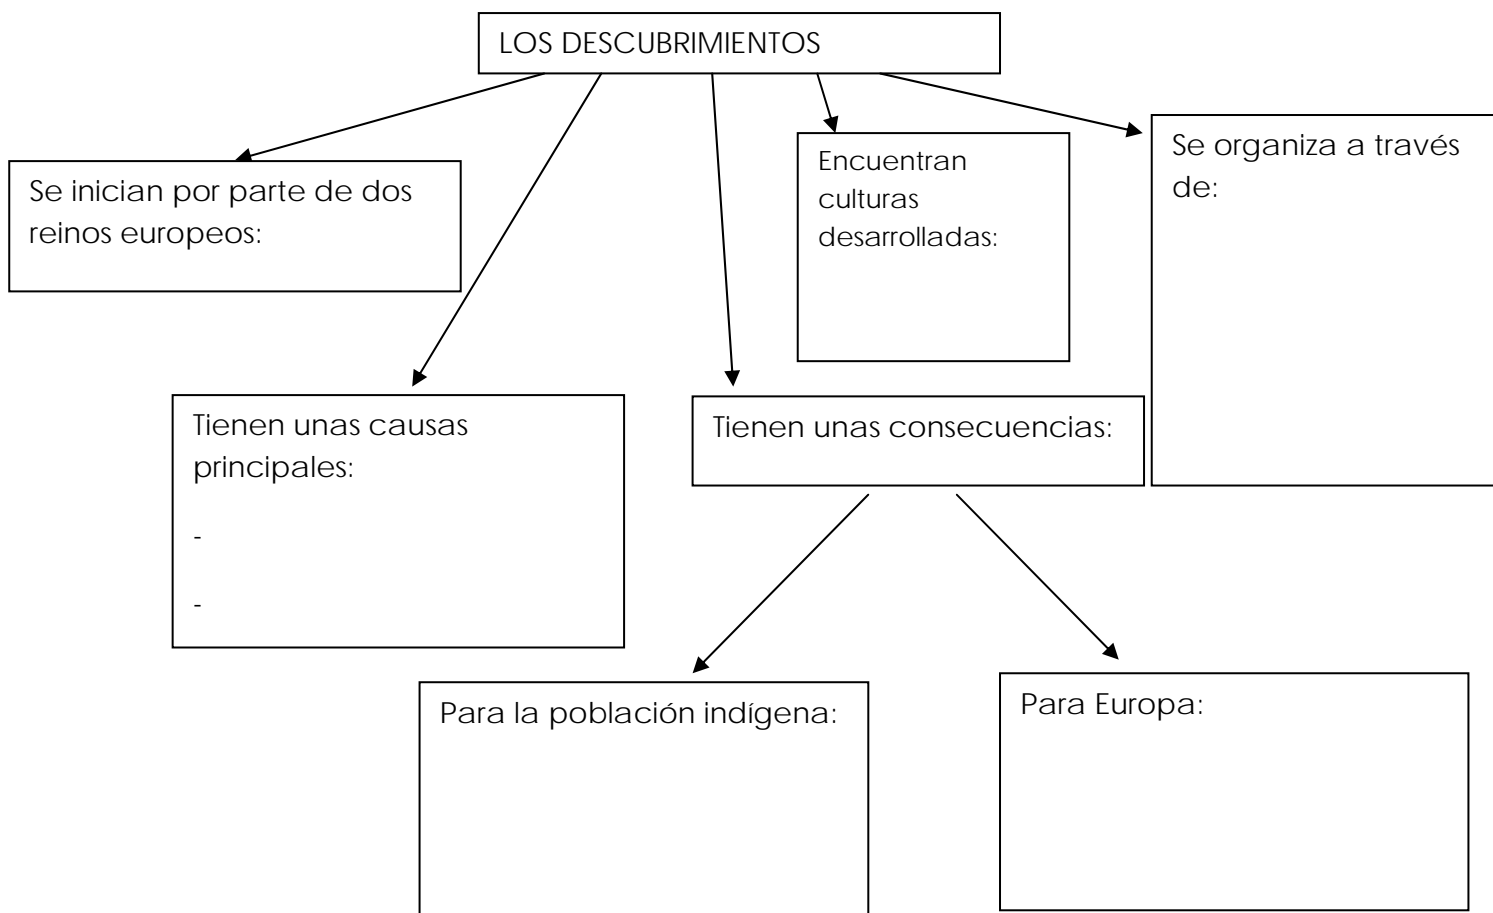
LOS DESCUBRIMIENTOS

Se inician por parte de dos reinos europeos:

Encuentran culturas desarrolladas:

Se organiza a través de:

Tienen unas causas principales:

-

-

Tienen unas consecuencias:

Para la población indígena:

Para Europa: